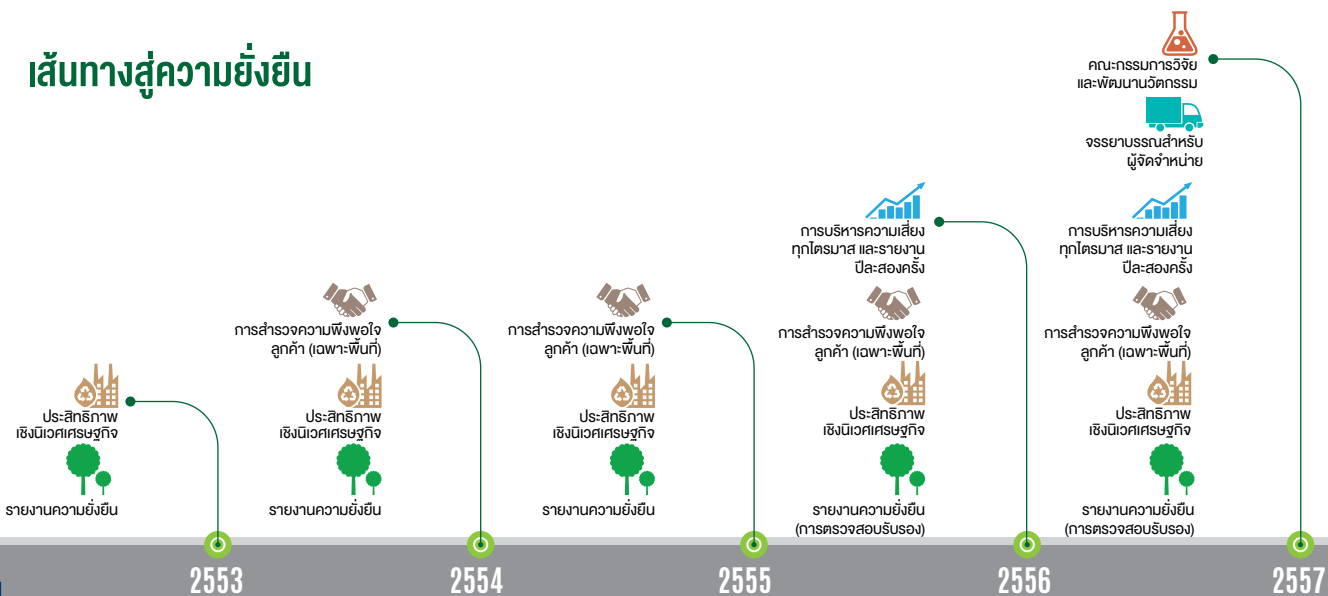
เส้นทางสู่ความยั่งยืน

ประสิทธิภาพ
เชิงนิเวศเศรษฐกิจ

รายงานความยั่งยืน

2553

การสำรวจความพึงพอใจ
ลูกค้า (เฉพาะพื้นที่)

ประสิทธิภาพ
เชิงนิเวศเศรษฐกิจ

รายงานความยั่งยืน

2554

การสำรวจความพึงพอใจ
ลูกค้า (เฉพาะพื้นที่)

ประสิทธิภาพ
เชิงนิเวศเศรษฐกิจ

รายงานความยั่งยืน

2555

การบริหารความเสี่ยง
ทุกไตรมาส และรายงาน
ปีละสองครั้ง

การสำรวจความพึงพอใจ
ลูกค้า (เฉพาะพื้นที่)

ประสิทธิภาพ
เชิงนิเวศเศรษฐกิจ

รายงานความยั่งยืน
(การตรวจสอบรับรอง)

2556

คณะกรรมการวิจัย
และพัฒนานวัตกรรม

จรรยาบรรณสำหรับ
ผู้จัดจำหน่าย

การบริหารความเสี่ยง
ทุกไตรมาส และรายงาน
ปีละสองครั้ง

การสำรวจความพึงพอใจ
ลูกค้า (เฉพาะพื้นที่)

ประสิทธิภาพ
เชิงนิเวศเศรษฐกิจ

รายงานความยั่งยืน
(การตรวจสอบรับรอง)

2557